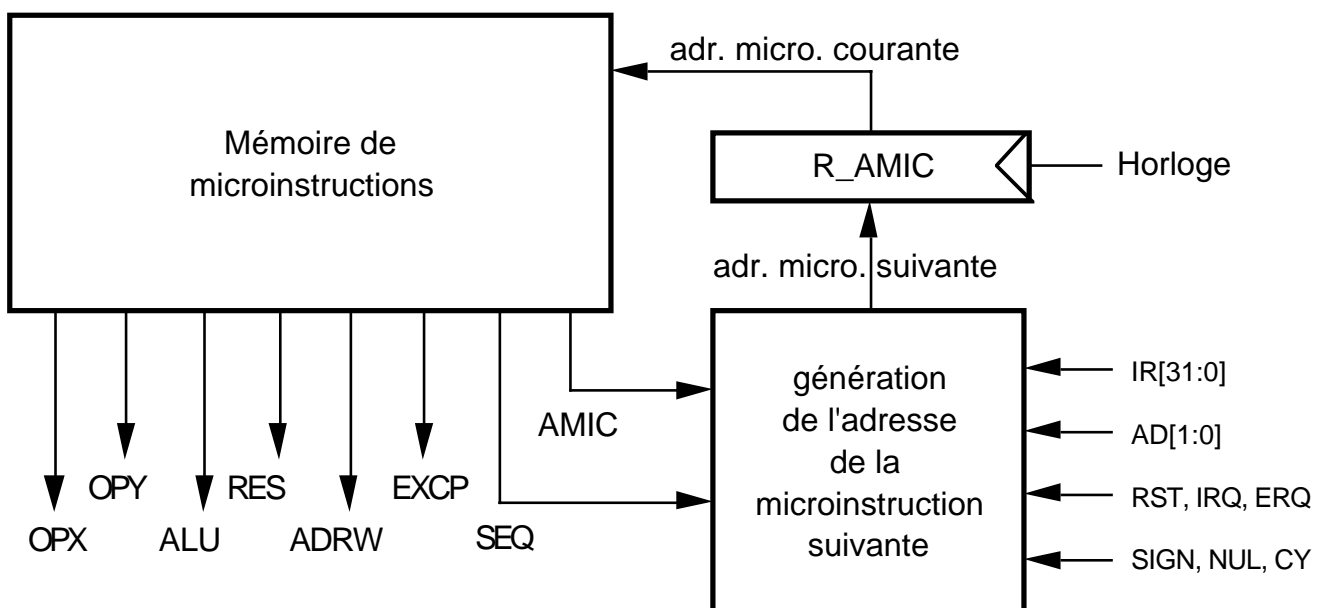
adr. micro. courante

Mémoire de microinstructions

R_AMIC

Horloge

adr. micro. suivante

génération de l'adresse de la microinstruction suivante

IR[31:0]

AD[1:0]

RST, IRQ, ERQ

SIGN, NUL, CY

AMIC

OPY

RES

EXCP

OPX

ALU

ADRW

SEQ